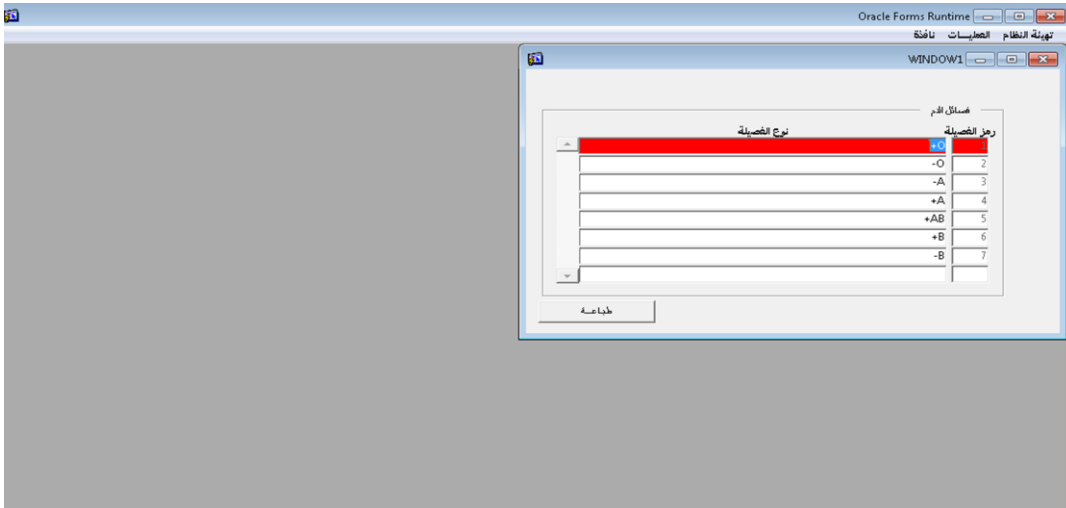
Oracle Forms Runtime

تهيئة النظام العمليـــات نافذة

WINDOW1

فصائل الدم

رمز الفصيلة

نوع الفصيلة

| رمز الفصيلة | نوع الفصيلة |
|---|---|
| 1 | +O |
| 2 | -O |
| 3 | -A |
| 4 | +A |
| 5 | +AB |
| 6 | +B |
| 7 | -B |
| | |

طباعـــة